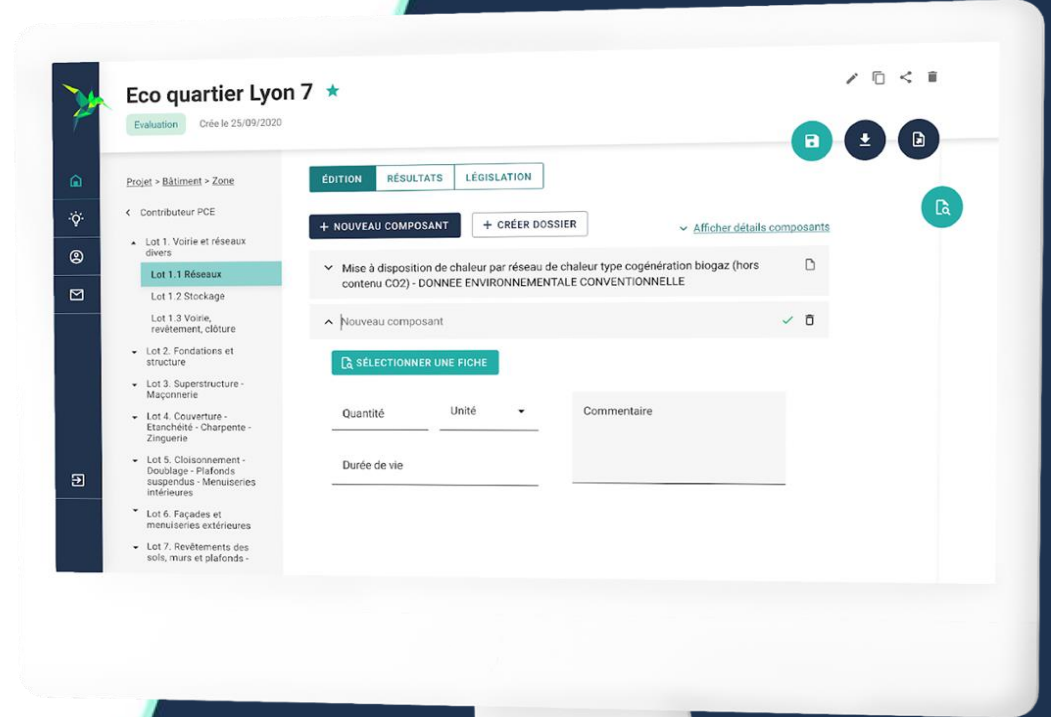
Eco quartier Lyon 7 ★

Evaluation Crée le 25/09/2020

Projet > Bâtiment > Zone

< Contributeur PCE

Lot 1. Voirie et réseaux divers

Lot 1.1 Réseaux

Lot 1.2 Stockage

Lot 1.3 Voirie, revêtement, clôture

Lot 2. Fondations et structure

Lot 3. Superstructure - Maçonnerie

Lot 4. Couverture - Etanchéité - Charpente - Zinguerie

Lot 5. Cloisonnement - Doublage - Plafonds suspendus - Menuiseries intérieures

Lot 6. Façades et menuiseries extérieures

Lot 7. Revêtements des sols, murs et plafonds -

ÉDITION RÉSULTATS LÉGISLATION

+ NOUVEAU COMPOSANT + CRÉER DOSSIER

Afficher détails composants

Mise à disposition de chaleur par réseau de chaleur type cogénération biogaz (hors contenu CO2) - DONNEE ENVIRONNEMENTALE CONVENTIONNELLE

Nouveau composant

SÉLECTIONNER UNE FICHE

Quantité

Unité

Commentaire

Durée de vie